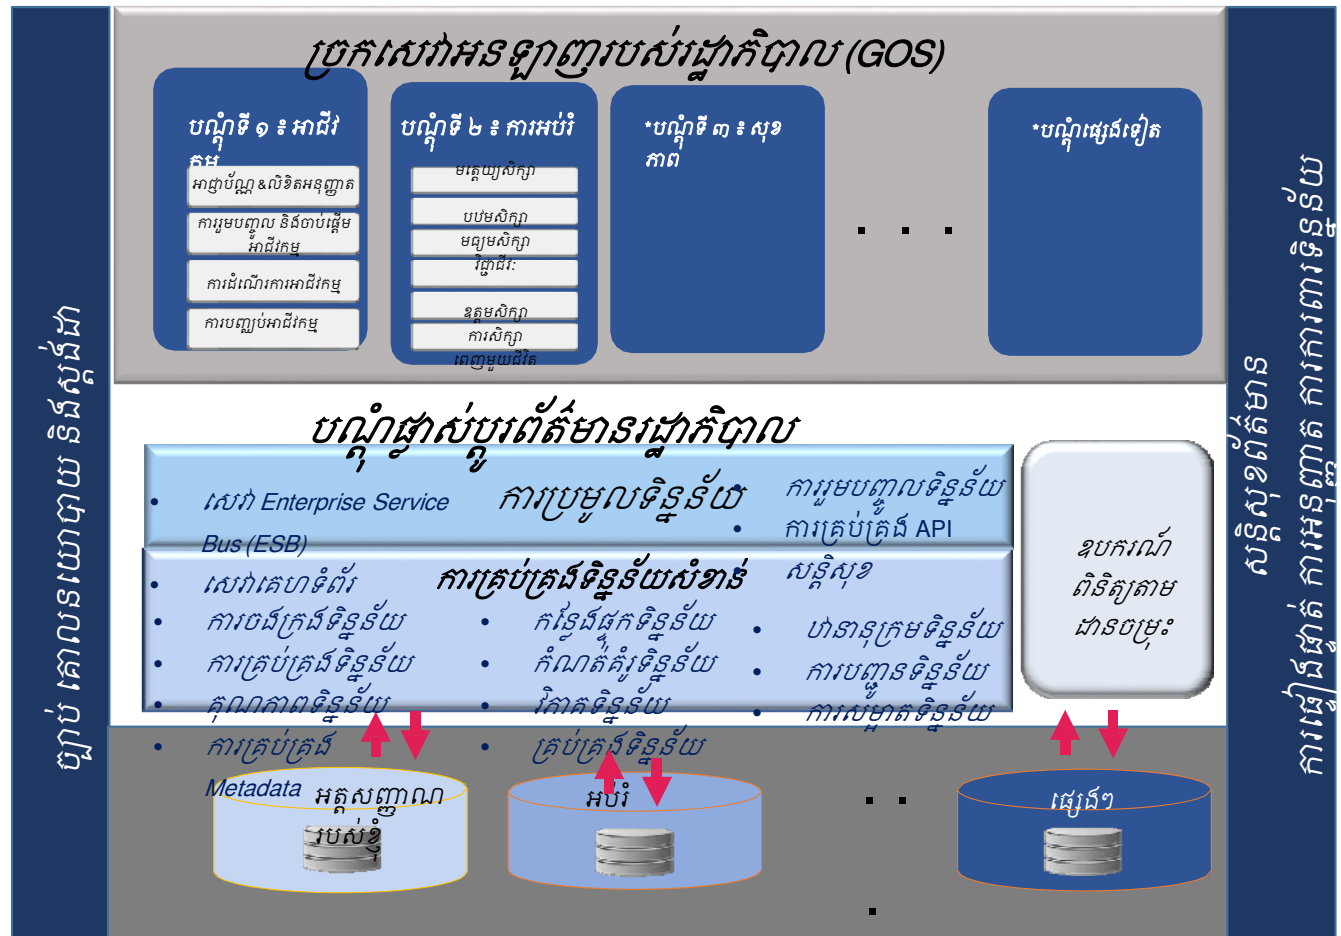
ច្បាប់ គោលនយោបាយ និងស្តង់ដា

ច្រកសេវាអនឡាញរបស់រដ្ឋាភិបាល (GOS)

បណ្តុំទី ១ ៖ អាជីវកម្ម

អាជ្ញាប័ណ្ណ &លិខិតអនុញ្ញាត

ការរួមបញ្ចូល និងចាប់ផ្តើមអាជីវកម្ម

ការដំណើរការអាជីវកម្ម

ការបញ្ឈប់អាជីវកម្ម

បណ្តុំទី ២ ៖ ការអប់រំ

មត្តេយ្យសិក្សា

បឋមសិក្សា

មធ្យមសិក្សា

វិជ្ជាជីវៈ

ឧត្តមសិក្សា

ការសិក្សាពេញមួយជីវិត

*បណ្តុំទី ៣ ៖ សុខភាព

. . .

*បណ្តុំផ្សេងទៀត

បណ្តុំផ្លាស់ប្តូរព័ត៌មានរដ្ឋាភិបាល

• សេវា Enterprise Service Bus (ESB)

ការប្រមូលទិន្នន័យ

• ការរួមបញ្ចូលទិន្នន័យ
• ការគ្រប់គ្រង API សន្តិសុខ

ការគ្រប់គ្រងទិន្នន័យសំខាន់

• សេវាគេហទំព័រ
• ការចងក្រងទិន្នន័យ
• ការគ្រប់គ្រងទិន្នន័យ
• គុណភាពទិន្នន័យ
• ការគ្រប់គ្រង Metadata

• កន្លែងផ្ទុកទិន្នន័យ
• កំណត់គំរូទិន្នន័យ
• វិភាគទិន្នន័យ
• គ្រប់គ្រងទិន្នន័យ

• ឋានានុក្រមទិន្នន័យ
• ការបញ្ចូនទិន្នន័យ
• ការសម្អាតទិន្នន័យ

ឧបករណ៍ពិនិត្យតាមដានចម្រុះ

អត្តសញ្ញាណរបស់ខ្ញុំ

អប់រំ

. .

ផ្សេងៗ

.

សន្តិសុខព័ត៌មាន ការផ្ទៀងផ្ទាត់ ការអនុញ្ញាត ការការពារទិន្នន័យ